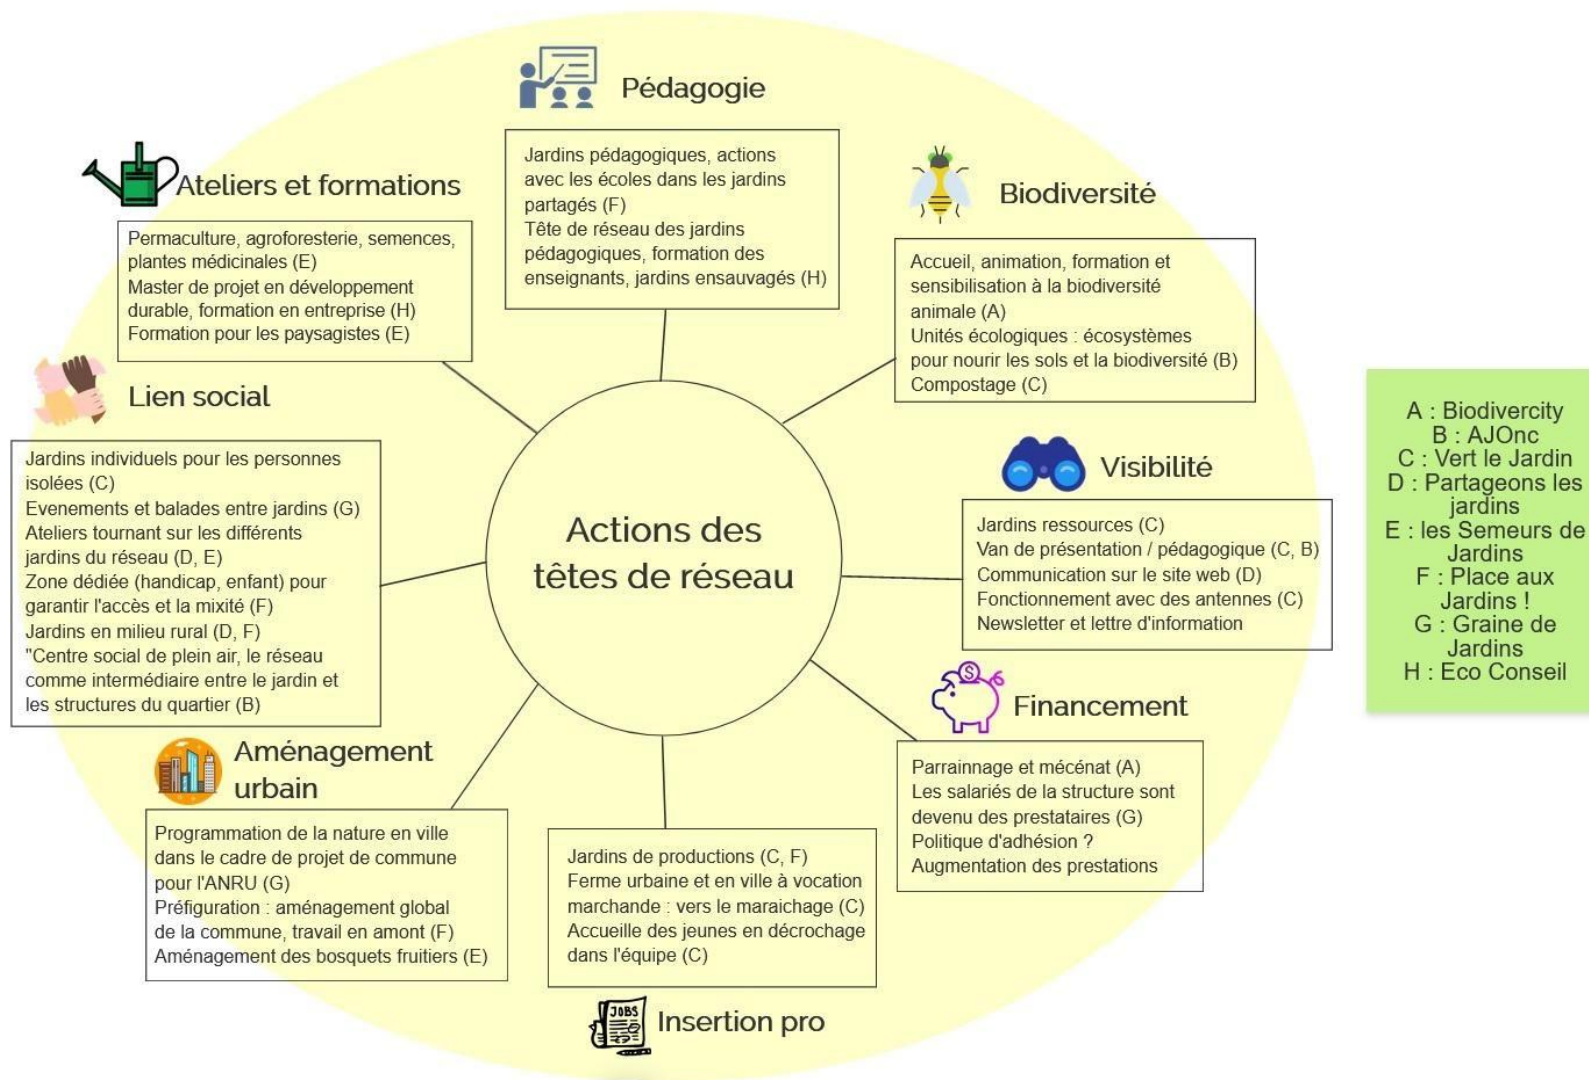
Pédagogie

Jardins pédagogiques, actions avec les écoles dans les jardins partagés (F)
Tête de réseau des jardins pédagogiques, formation des enseignants, jardins ensauvagés (H)

Ateliers et formations

Permaculture, agroforesterie, semences, plantes médicinales (E)
Master de projet en développement durable, formation en entreprise (H)
Formation pour les paysagistes (E)

Biodiversité

Accueil, animation, formation et sensibilisation à la biodiversité animale (A)
Unités écologiques : écosystèmes pour nourir les sols et la biodiversité (B)
Compostage (C)

Lien social

Jardins individuels pour les personnes isolées (C)
Evenements et balades entre jardins (G)
Ateliers tournant sur les différents jardins du réseau (D, E)
Zone dédiée (handicap, enfant) pour garantir l'accès et la mixité (F)
Jardins en milieu rural (D, F)
"Centre social de plein air, le réseau comme intermédiaire entre le jardin et les structures du quartier (B)

Actions des têtes de réseau

Visibilité

Jardins ressources (C)
Van de présentation / pédagogique (C, B)
Communication sur le site web (D)
Fonctionnement avec des antennes (C)
Newsletter et lettre d'information

A : Biodivercity
B : AJOnc
C : Vert le Jardin
D : Partageons les jardins
E : les Semeurs de Jardins
F : Place aux Jardins !
G : Graine de Jardins
H : Eco Conseil

Financement

Parrainnage et mécénat (A)
Les salariés de la structure sont devenu des prestataires (G)
Politique d'adhésion ?
Augmentation des prestations

Aménagement urbain

Programmation de la nature en ville dans le cadre de projet de commune pour l'ANRU (G)
Préfiguration : aménagement global de la commune, travail en amont (F)
Aménagement des bosquets fruitiers (E)

Jardins de productions (C, F)
Ferme urbaine et en ville à vocation marchande : vers le maraichage (C)
Accueille des jeunes en décrochage dans l'équipe (C)

JOBS

Insertion pro